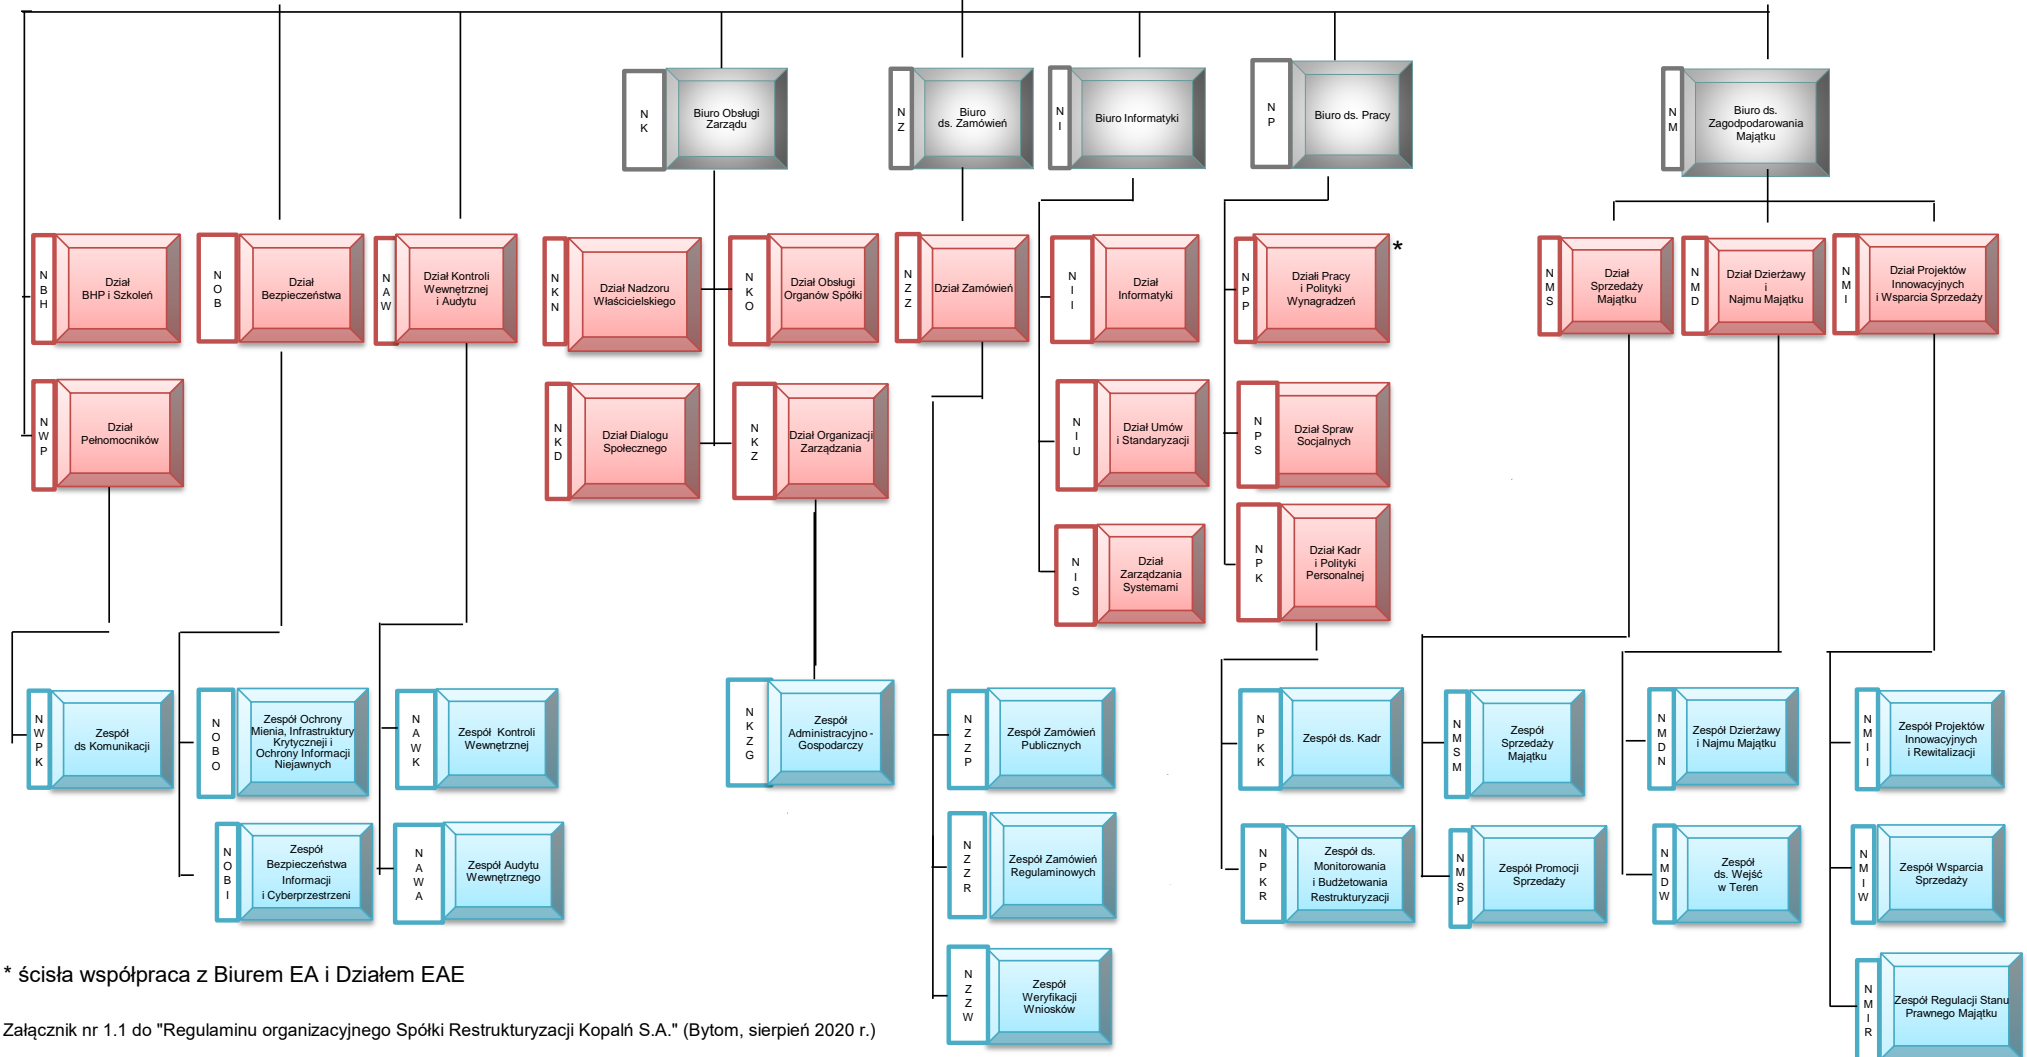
NK Biuro Obsługi Zarządu

NZ Biuro ds. Zamówień

NI Biuro Informatyki

NP Biuro ds. Pracy

NM Biuro ds. Zagodpodarowania Majątku

NBH Dział BHP i Szkoleń

NOB Dział Bezpieczeństwa

NAW Dział Kontroli Wewnętrznej i Audytu

NKN Dział Nadzoru Właścicielskiego

NKO Dział Obsługi Organów Spółki

NZZ Dział Zamówień

NII Dział Informatyki

NPP Dział Pracy i Polityki Wynagradzeń *

NMS Dział Sprzedaży Majątku

NMD Dział Dzierżawy i Najmu Majątku

NMI Dział Projektów Innowacyjnych i Wsparcia Sprzedaży

NWP Dział Pełnomocników

NKD Dział Dialogu Społecznego

NKZ Dział Organizacji Zarządzania

NIU Dział Umów i Standaryzacji

NPS Dział Spraw Socjalnych

NIS Dział Zarządzania Systemami

NPK Dział Kadr i Polityki Personalnej

NWPK Zespół ds Komunikacji

NOBO Zespół Ochrony Mienia, Infrastruktury Krytycznej i Ochrony Informacji Niejawnych

NAWK Zespół Kontroli Wewnętrznej

NKZG Zespół Administracyjno - Gospodarczy

NZZP Zespół Zamówień Publicznych

NPKK Zespół ds. Kadr

NMSM Zespół Sprzedaży Majątku

NMDN Zespół Dzierżawy i Najmu Majątku

NMII Zespół Projektów Innowacyjnych i Rewitalizacji

NOBI Zespół Bezpieczeństwa Informacji i Cyberprzestrzeni

NAWA Zespół Audytu Wewnętrznego

NZZR Zespół Zamówień Regulaminowych

NPKR Zespół ds. Monitorowania i Budżetowania Restrukturyzacji

NMSP Zespół Promocji Sprzedaży

NMDW Zespół ds. Wejść w Teren

NMIW Zespół Wsparcia Sprzedaży

NZZW Zespół Weryfikacji Wniosków

NMIR Zespół Regulacji Stanu Prawnego Majątku

* ścisła współpraca z Biurem EA i Działem EAE

Załącznik nr 1.1 do "Regulaminu organizacyjnego Spółki Restrukturyzacji Kopalń S.A." (Bytom, sierpień 2020 r.)